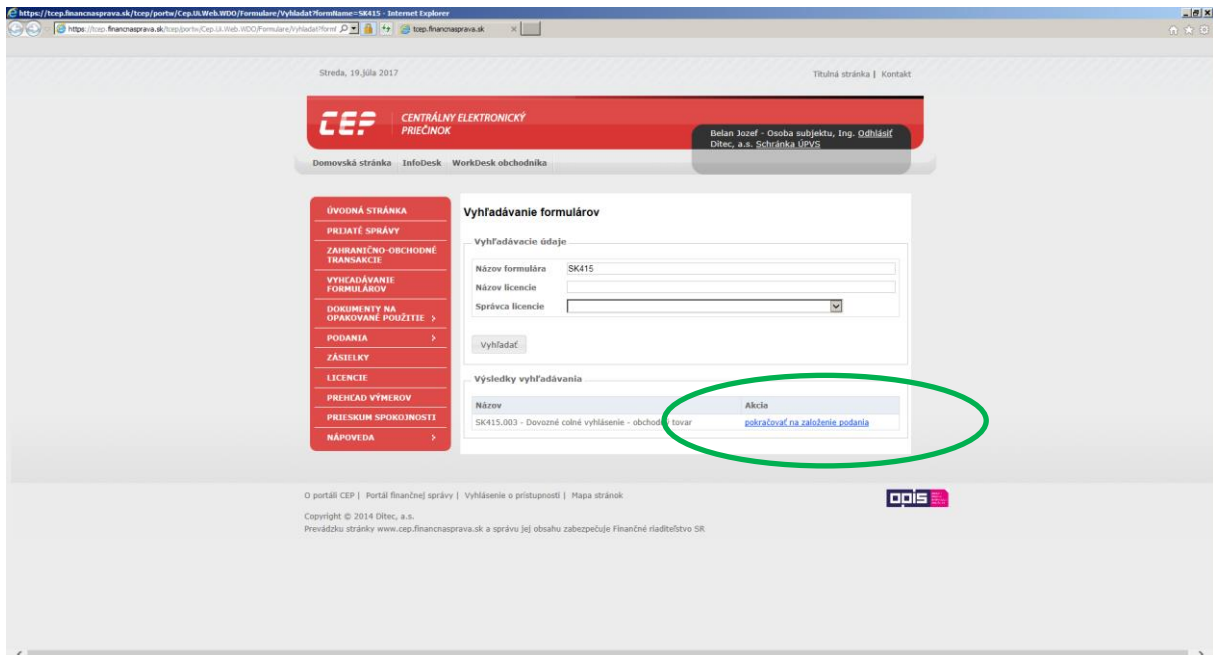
https://tcep.financnasprava.sk/tcep/portw/Cep.UI.Web.WDO/Formulare/Vyhladat?formName=SK415 - Internet Explorer

https://tcep.financnasprava.sk/tcep/portw/Cep.UI.Web.WDO/Formulare/Vyhladat?form

tcep.financnasprava.sk

Streda, 19.júla 2017

Titulná stránka | Kontakt

CEP CENTRÁLNY ELEKTRONICKÝ PRIEČINOK

Belan Jozef - Osoba subjektu, Ing. Odhlásiť
Ditec, a.s. Schránka ÚPVS

Domovská stránka InfoDesk WorkDesk obchodníka

ÚVODNÁ STRÁNKA
PRIJATÉ SPRÁVY
ZAHRANIČNO-OBCHODNÉ TRANSAKCIE
VYHĽADÁVANIE FORMULÁROV
DOKUMENTY NA OPAKOVANÉ POUŽITIE >
PODANIA >
ZÁSIELKY
LICENCIE
PREHĽAD VÝMEROV
PRIESKUM SPOKOJNOSTI
NÁPOVEDA >

Vyhľadávanie formulárov

Vyhľadávacie údaje

Názov formulára SK415
Názov licencie
Správca licencie

Vyhľadať

Výsledky vyhľadávania

| Názov | Akcia |
|---|---|
| SK415.003 - Dovozné colné vyhlásenie - obchodný tovar | pokračovať na založenie podania |

O portáli CEP | Portál finančnej správy | Vyhlásenie o prístupnosti | Mapa stránok

Copyright © 2014 Ditec, a.s.
Prevádzku stránky www.cep.financnasprava.sk a správu jej obsahu zabezpečuje Finančné riaditeľstvo SR

OPIS